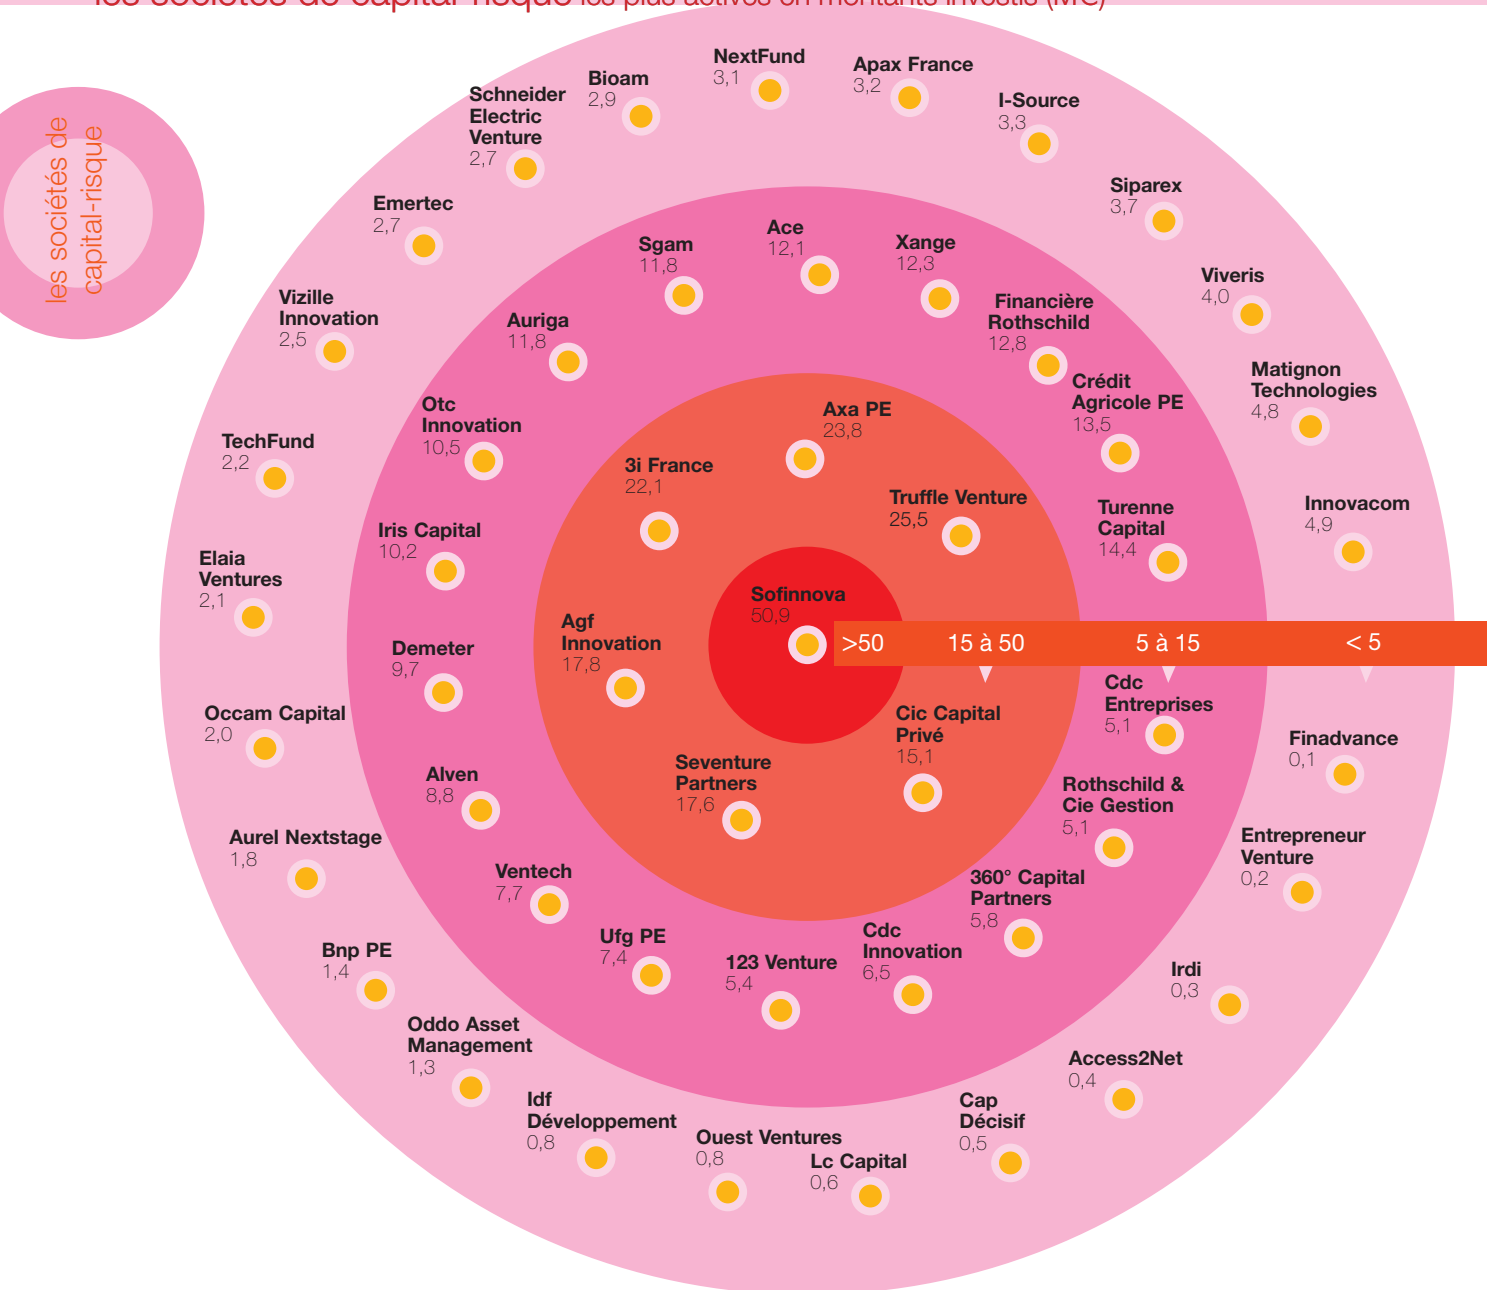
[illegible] les plus actives en montants investis (M€)

les sociétés de capital-risque

Sofinnova
50,9

>50 15 à 50 5 à 15 < 5

Axa PE
23,8

3i France
22,1

Truffle Venture
25,5

Agf Innovation
17,8

Cic Capital Privé
15,1

Seventure Partners
17,6

Sgam
11,8

Ace
12,1

Xange
12,3

Financière Rothschild
12,8

Auriga
11,8

Crédit Agricole PE
13,5

Otc Innovation
10,5

Turenne Capital
14,4

Iris Capital
10,2

Demeter
9,7

Cdc Entreprises
5,1

Alven
8,8

Rothschild & Cie Gestion
5,1

Ventech
7,7

360° Capital Partners
5,8

Ufg PE
7,4

123 Venture
5,4

Cdc Innovation
6,5

Bioam
2,9

NextFund
3,1

Apax France
3,2

Schneider Electric Venture
2,7

I-Source
3,3

Emertec
2,7

Siparex
3,7

Viveris
4,0

Vizille Innovation
2,5

Matignon Technologies
4,8

TechFund
2,2

Innovacom
4,9

Elaia Ventures
2,1

Occam Capital
2,0

Finadvance
0,1

Aurel Nextstage
1,8

Entrepreneur Venture
0,2

Bnp PE
1,4

Irdi
0,3

Oddo Asset Management
1,3

Access2Net
0,4

Idf Développement
0,8

Cap Décisif
0,5

Ouest Ventures
0,8

Lc Capital
0,6